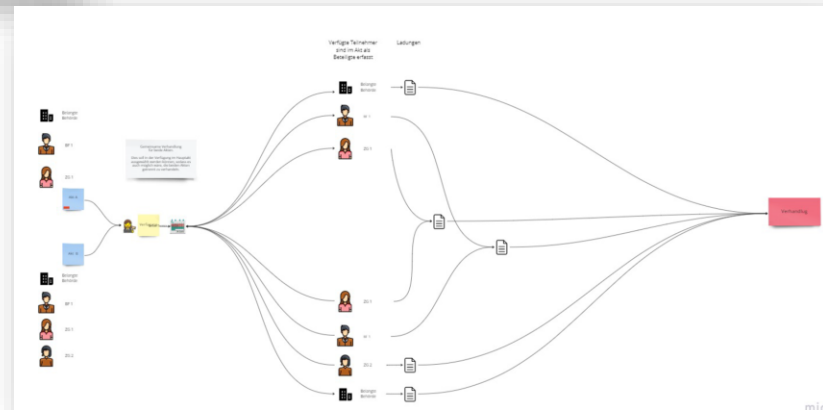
Verfügte Teilnehmer sind im Akt als Beteiligte erfasst

Ladungen

Beklagter Betriebe

BP 1

ZG 1

Gemeinsame Verhandlung für beide Akten

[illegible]

Beklagter Betriebe

BP 1

ZG 1

ZG 2

ZG 1

BP 1

ZG 2

Beklagter Betriebe

Verhandlung

mi